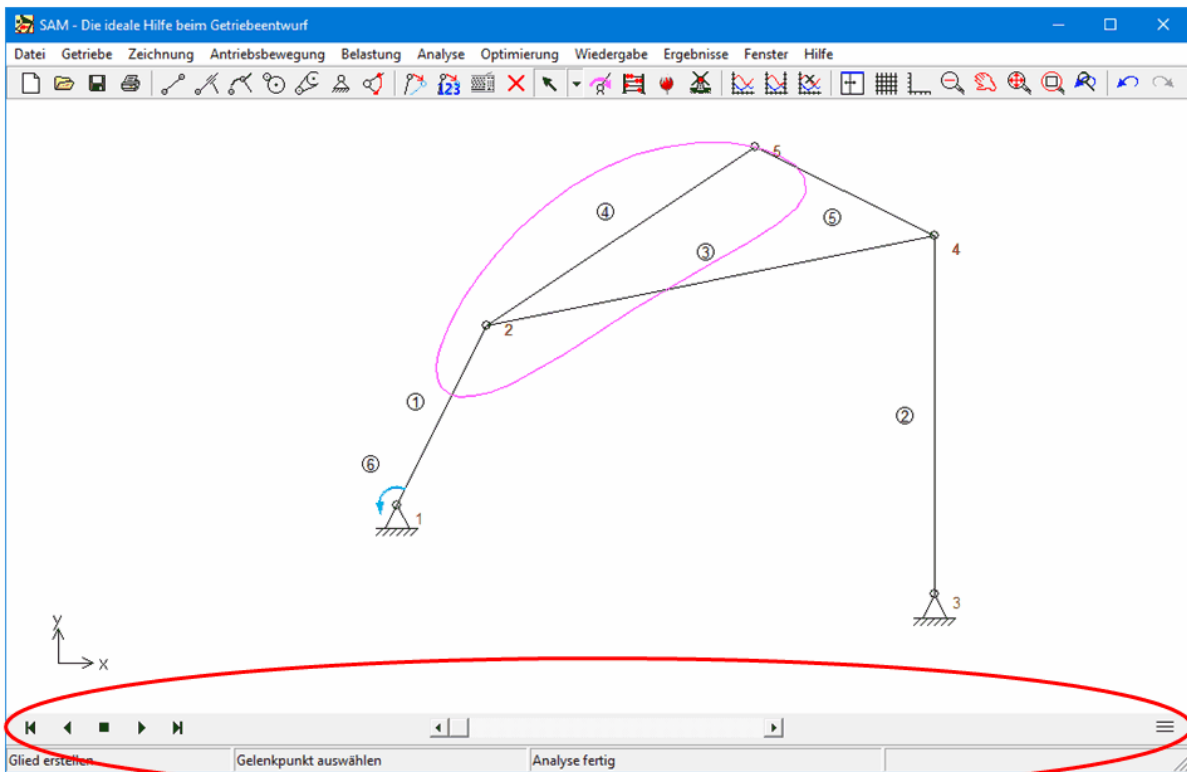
SAM - Die ideale Hilfe beim Getriebeentwurf

Datei Getriebe Zeichnung Antriebsbewegung Belastung Analyse Optimierung Wiedergabe Ergebnisse Fenster Hilfe

123

5
4
2
1
3

④
⑤
③
①
②
⑥

y
x

Glied erstellen | Gelenkpunkt auswählen | Analyse fertig